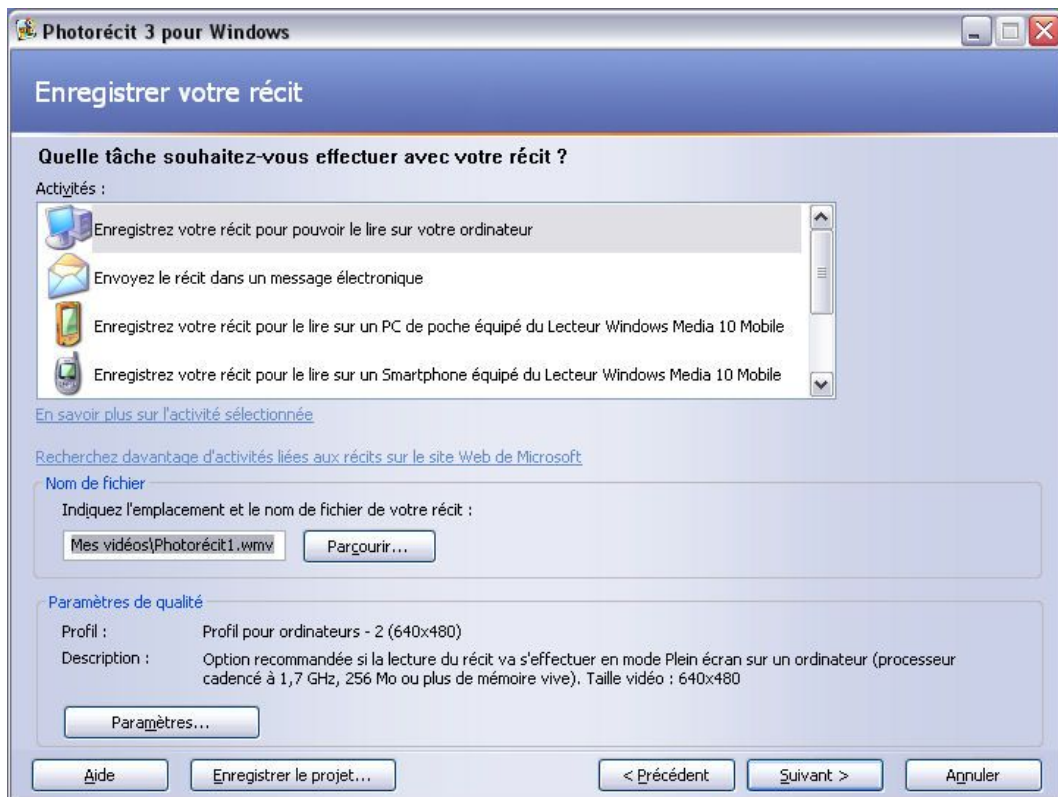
Photorécit 3 pour Windows

Enregistrer votre récit

Quelle tâche souhaitez-vous effectuer avec votre récit ?

Activités :

Enregistrez votre récit pour pouvoir le lire sur votre ordinateur

Envoyez le récit dans un message électronique

Enregistrez votre récit pour le lire sur un PC de poche équipé du Lecteur Windows Media 10 Mobile

Enregistrez votre récit pour le lire sur un Smartphone équipé du Lecteur Windows Media 10 Mobile

En savoir plus sur l'activité sélectionnée

Recherchez davantage d'activités liées aux récits sur le site Web de Microsoft

Nom de fichier

Indiquez l'emplacement et le nom de fichier de votre récit :

Mes vidéos\Photorécit1.wmv

Parcourir...

Paramètres de qualité

Profil : Profil pour ordinateurs - 2 (640x480)

Description : Option recommandée si la lecture du récit va s'effectuer en mode Plein écran sur un ordinateur (processeur cadencé à 1,7 GHz, 256 Mo ou plus de mémoire vive). Taille vidéo : 640x480

Paramètres...

Aide

Enregistrer le projet...

< Précédent

Suivant >

Annuler